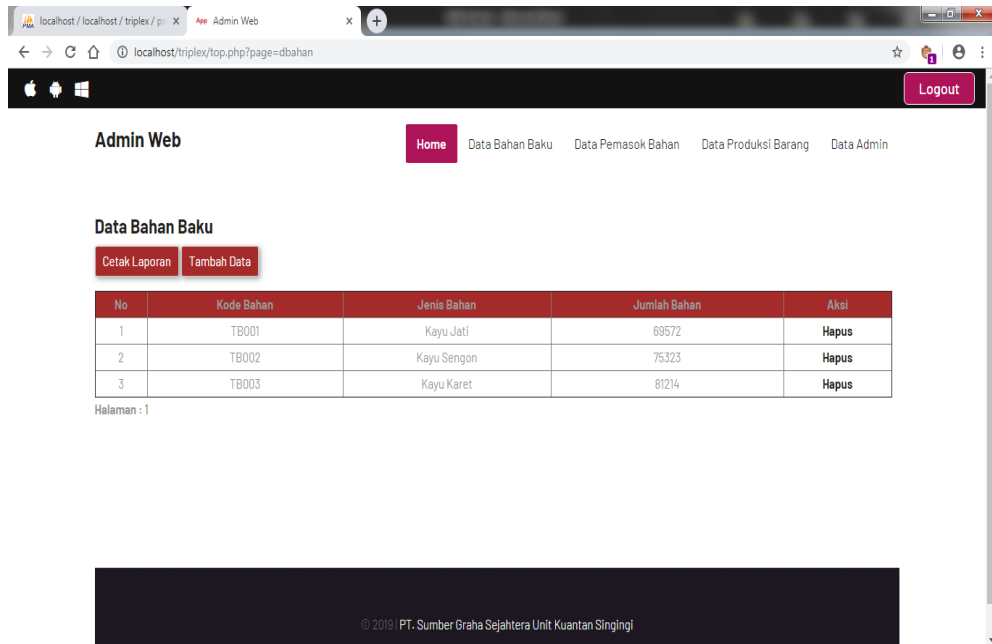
localhost / localhost / triplex / p
Admin Web
localhost/triplex/top.php?page=dbahan
Logout

Admin Web

Home Data Bahan Baku Data Pemasok Bahan Data Produksi Barang Data Admin

Data Bahan Baku

Cetak Laporan Tambah Data

| No | Kode Bahan | Jenis Bahan | Jumlah Bahan | Aksi |
|---|---|---|---|---|
| 1 | TB001 | Kayu Jati | 69572 | Hapus |
| 2 | TB002 | Kayu Sengon | 75323 | Hapus |
| 3 | TB003 | Kayu Karet | 81214 | Hapus |

Halaman : 1

© 2019 | PT. Sumber Graha Sejahtera Unit Kuantan Singingi